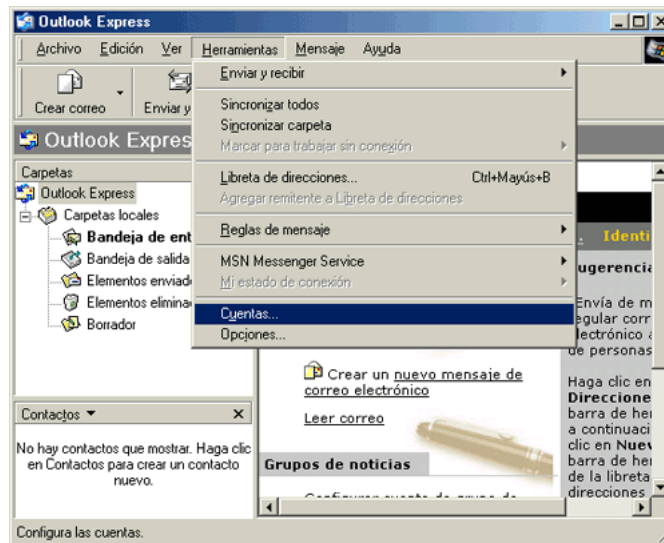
Outlook Express

Archivo Edición Ver Herramientas Mensaje Ayuda

Crear correo Enviar y

Outlook Expres

Carpetas
Outlook Express
Carpetas locales
Bandeja de ent
Bandeja de salida
Elementos enviad
Elementos elimina
Borrador

Enviar y recibir
Sincronizar todos
Sincronizar carpeta
Marcar para trabajar sin conexión
Libreta de direcciones... Ctrl+Mayús+B
Agregar remitente a Libreta de direcciones
Reglas de mensaje
MSN Messenger Service
Mi estado de conexión
Cuentas...
Opciones...

Identi
ugerencia
Envía de m
egular corr
lectrónico
e personas

Crear un nuevo mensaje de correo electrónico
Leer correo

Haga clic en
Direccione
barra de her
a continuaci
clic en Nuev
barra de her
de la libreta
direcciones

Contactos ▼ ×
No hay contactos que mostrar. Haga clic en Contactos para crear un contacto nuevo.

Grupos de noticias
Configurar cuenta de grupo de

Configura las cuentas.